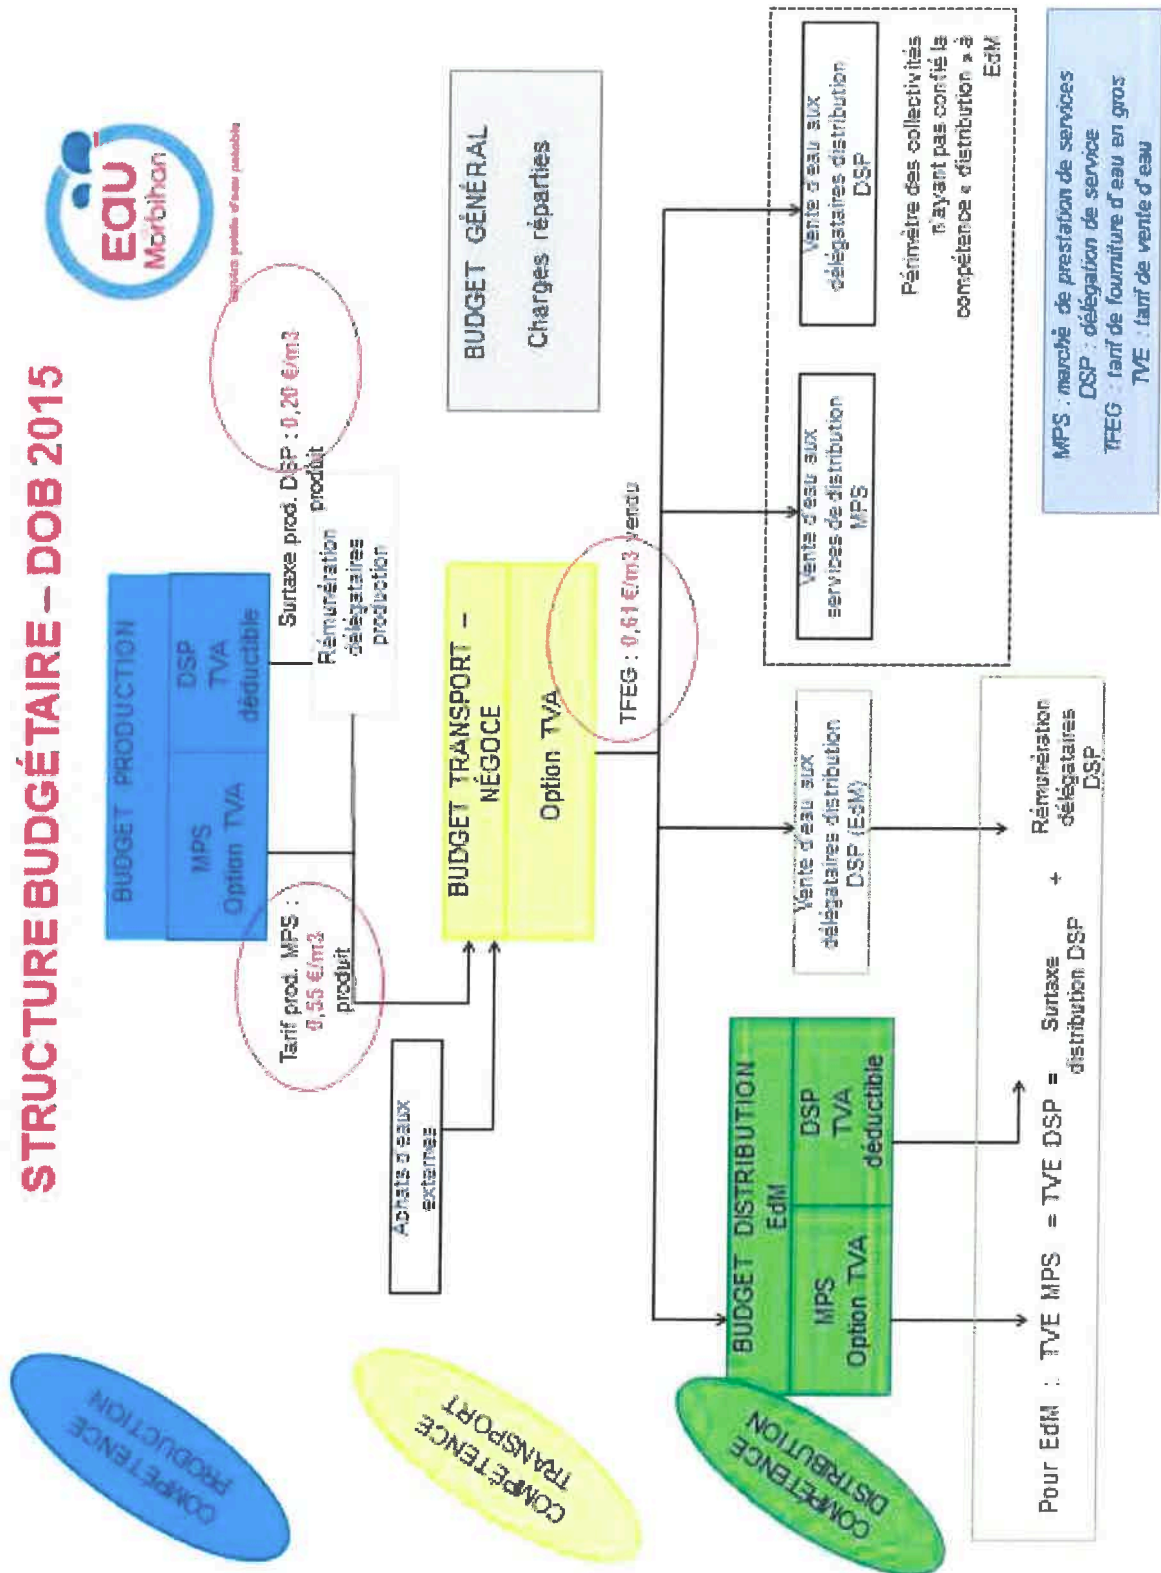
STRUCTURE BUDGÉTAIRE – DOB 2015

EAU Morbihan
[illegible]

COMPÉTENCE PRODUCTION

COMPÉTENCE TRANSPORT

COMPÉTENCE DISTRIBUTION

BUDGET PRODUCTION
MPS Option TVA
DSP TVA déductible

Tarif prod. MPS : 0,55 €/m3 produit

Surtaxe prod. DSP : 0,20 €/m3 produit

Rémunération délégataires production

BUDGET GÉNÉRAL
Charges réparties

Achats d'eaux externes

BUDGET TRANSPORT – NÉGOCE
Option TVA

TFEG : 0,61 €/m3 vendu

BUDGET DISTRIBUTION EdM
MPS Option TVA
DSP TVA déductible

Vente d'eau aux délégataires distribution DSP (EdM)

Vente d'eau aux services de distribution MPS

Vente d'eau aux délégataires distribution DSP

Périmètre des collectivités n'ayant pas confié la compétence « distribution » à EdM

Pour EdM : TVE MPS = TVE DSP = Surtaxe distribution DSP + Rémunération délégataires DSP

MPS : marché de prestation de services
DSP : délégation de service
TFEG : tarif de fourniture d'eau en gros
TVE : tarif de vente d'eau